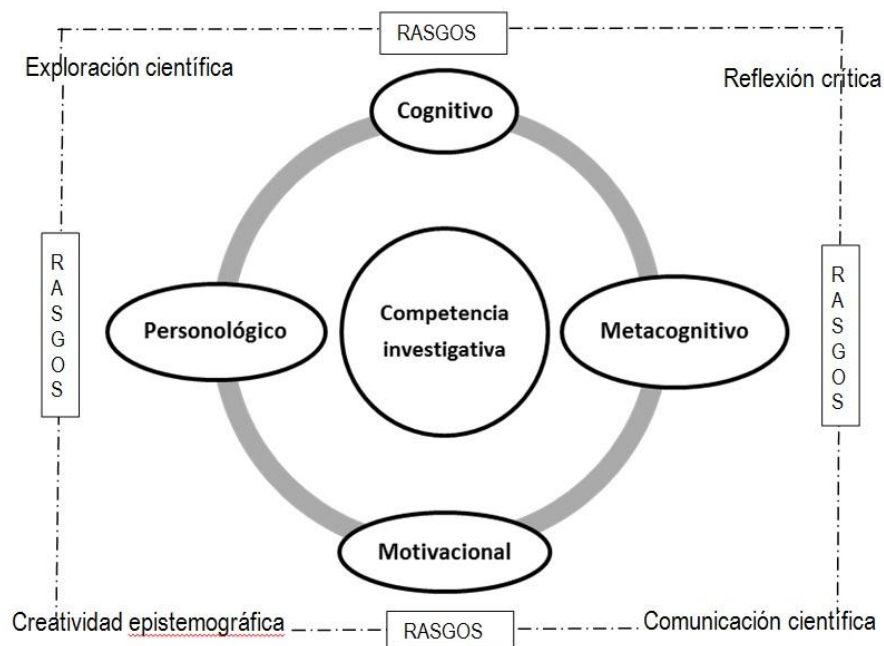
RASGOS

Exploración científica

Reflexión crítica

Cognitivo

RASGOS

Personológico

Competencia investigativa

Metacognitivo

RASGOS

Motivacional

Creatividad epistemográfica

RASGOS

Comunicación científica